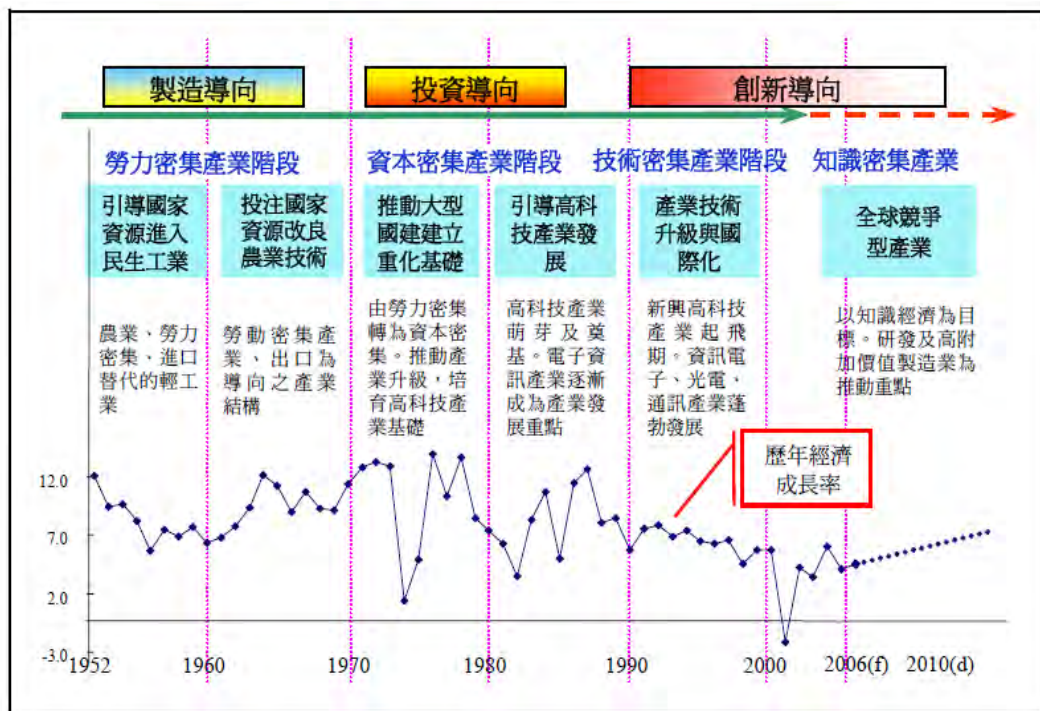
製造導向

投資導向

創新導向

勞力密集產業階段

資本密集產業階段

技術密集產業階段

知識密集產業

引導國家資源進入民生工業

投注國家資源改良農業技術

推動大型國建建立重化基礎

引導高科技產業發展

產業技術升級與國際化

全球競爭型產業

農業、勞力密集、進口替代的輕工業

勞動密集產業、出口為導向之產業結構

由勞力密集轉為資本密集。推動產業升級，培育高科技產業基礎

高科技產業萌芽及奠基。電子資訊產業逐漸成為產業發展重點

新興高科技產業起飛期。資訊電子、光電、通訊產業蓬勃發展

以知識經濟為目標。研發及高附加價值製造業為推動重點

歷年經濟成長率

12.0

7.0

2.0

-3.0

1952

1960

1970

1980

1990

2000

2006(f)

2010(d)